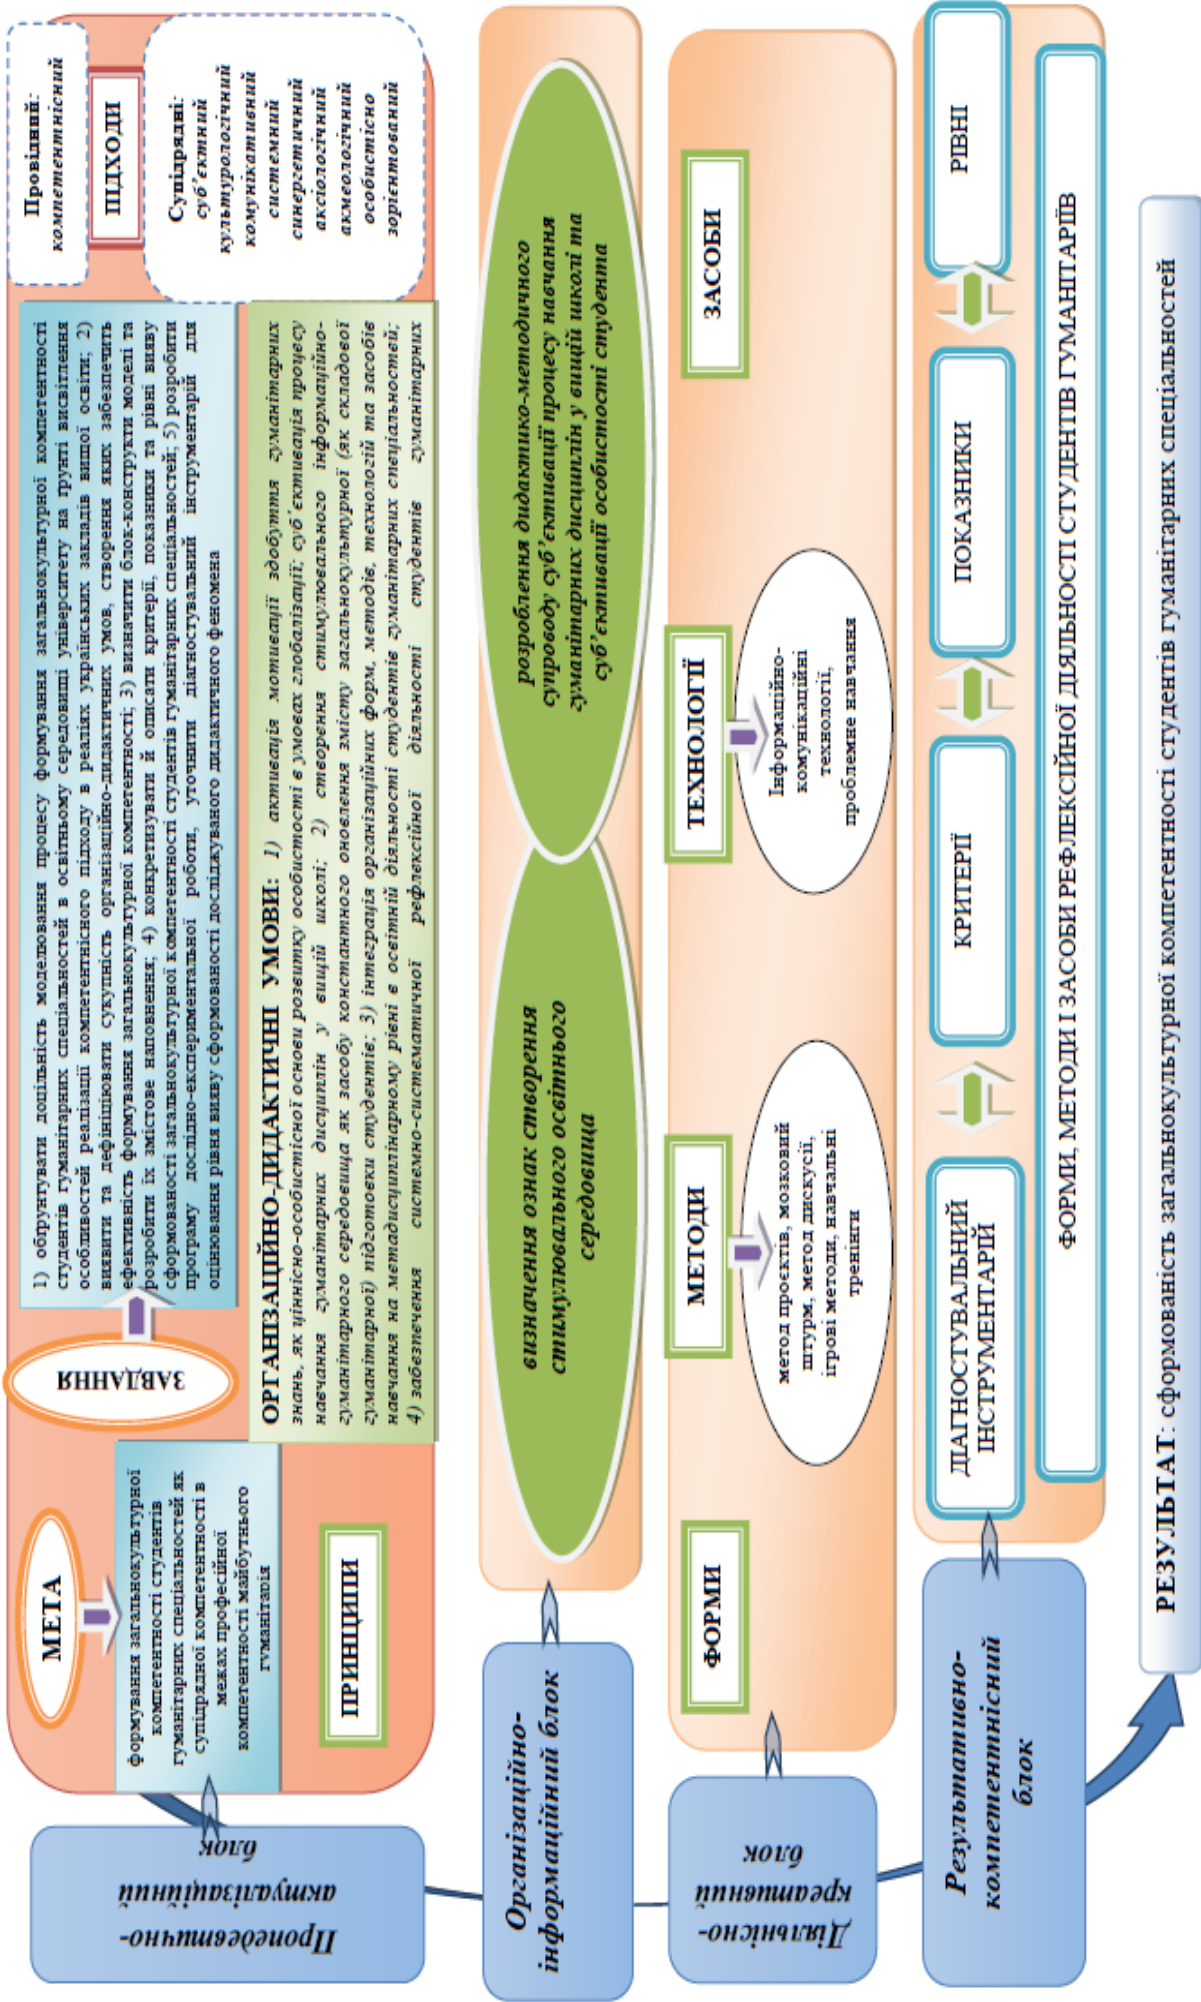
Провідний: компетентнісний

ПІДХОДИ

Супідрядні: суб'єктний культурологічний комунікативний системний синергетичний аксіологічний акмеологічний особистісно зорієнтований

МЕТА

формування загальнокультурної компетентності студентів гуманітарних спеціальностей як супідрядної компетентності в межах професійної компетентності майбутнього гуманітарія

ЗАВДАННЯ

1) обґрунтувати доцільність моделювання процесу формування загальнокультурної компетентності студентів гуманітарних спеціальностей в освітньому середовищі університету на ґрунті висвітлення особливостей реалізації компетентнісного підходу в реаліях українських закладів вищої освіти; 2) виявити та дефініювати сукупність організаційно-дидактичних умов, створення яких забезпечить ефективність формування загальнокультурної компетентності; 3) визначити блок-конструкти моделі та розробити їх змістове наповнення; 4) конкретизувати й описати критерії, показники та рівні вияву сформованості загальнокультурної компетентності студентів гуманітарних спеціальностей; 5) розробити програму дослідно-експериментальної роботи, уточнити діагностувальний інструментарій для оцінювання рівня вияву сформованості досліджуваного дидактичного феномена

ПРИНЦИПИ

ОРГАНІЗАЦІЙНО-ДИДАКТИЧНІ УМОВИ: 1) активація мотивації здобуття гуманітарних знань, як ціннісно-особистісної основи розвитку особистості в умовах глобалізації; суб'єктивація процесу навчання гуманітарних дисциплін у вищій школі; 2) створення стимулювального інформаційно-гуманітарного середовища як засобу константного оновлення змісту загальнокультурної (як складової гуманітарної) підготовки студентів; 3) інтеграція організаційних форм, методів, технологій та засобів навчання на метадисциплінарному рівні в освітній діяльності студентів гуманітарних спеціальностей; 4) забезпечення системно-систематичної рефлексійної діяльності студентів гуманітарних

Пропедевтично-актуалізаційний блок

визначення ознак створення стимулювального освітнього середовища

розроблення дидактико-методичного супроводу суб'єктивації процесу навчання гуманітарних дисциплін у вищій школі та суб'єктивації особистості студента

Організаційно-інформаційний блок

ФОРМИ

МЕТОДИ

метод проєктів, мозковий штурм, метод дискусії, ігрові методи, навчальні тренінги

ТЕХНОЛОГІЇ

інформаційно-комунікаційні технології, проблемне навчання

ЗАСОБИ

Діяльнісно-креативний блок

ДІАГНОСТУВАЛЬНИЙ ІНСТРУМЕНТАРІЙ

КРИТЕРІЇ

ПОКАЗНИКИ

РІВНІ

ФОРМИ, МЕТОДИ І ЗАСОБИ РЕФЛЕКСІЙНОЇ ДІЯЛЬНОСТІ СТУДЕНТІВ ГУМАНІТАРІЇВ

Результативно-компетентнісний блок

РЕЗУЛЬТАТ: сформованість загальнокультурної компетентності студентів гуманітарних спеціальностей